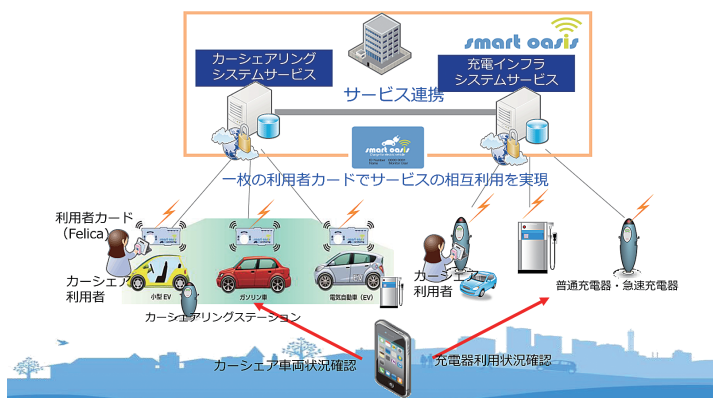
smart oasis

カーシェアリング
システムサービス

充電インフラ
システムサービス

サービス連携

smart oasis

一枚の利用者カードでサービスの相互利用を実現

利用者カード
（Felica）

カーシェア
利用者

小型 EV

ガソリン車

電気自動車（EV）

カーシェアリングステーション

カーシェア
利用者

普通充電器・急速充電器

カーシェア車両状況確認

充電器利用状況確認